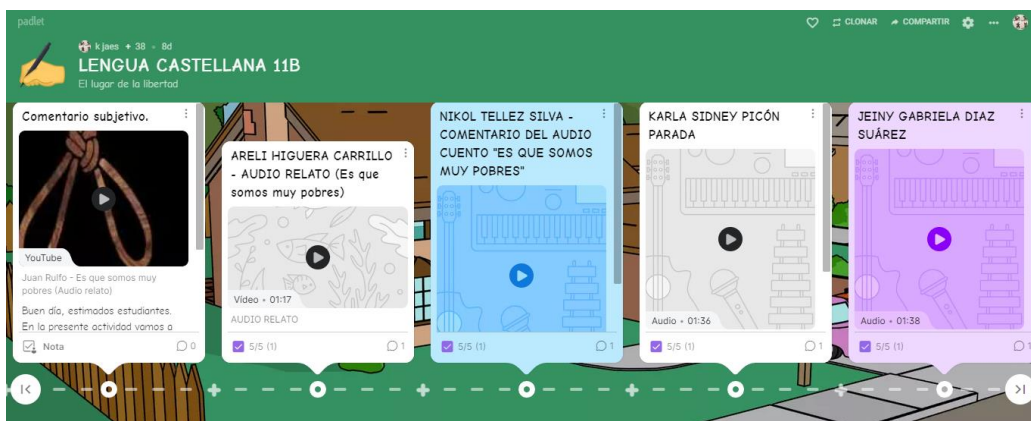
padlet

CLONAR COMPARTIR ···

k jaes + 38 · 8d

LENGUA CASTELLANA 11B

El lugar de la libertad

Comentario subjetivo.

YouTube

Juan Rulfo - Es que somos muy pobres (Audio relato)

Buen día, estimados estudiantes. En la presente actividad vamos a

Nota 0

ARELI HIGUERA CARRILLO - AUDIO RELATO (Es que somos muy pobres)

Video • 01:17

AUDIO RELATO

5/5 (1) 1

NIKOL TELLEZ SILVA - COMENTARIO DEL AUDIO CUENTO "ES QUE SOMOS MUY POBRES"

5/5 (1) 1

KARLA SIDNEY PICÓN PARADA

Audio • 01:36

5/5 (1) 1

JEINY GABRIELA DIAZ SUÁREZ

Audio • 01:38

5/5 (1) 1